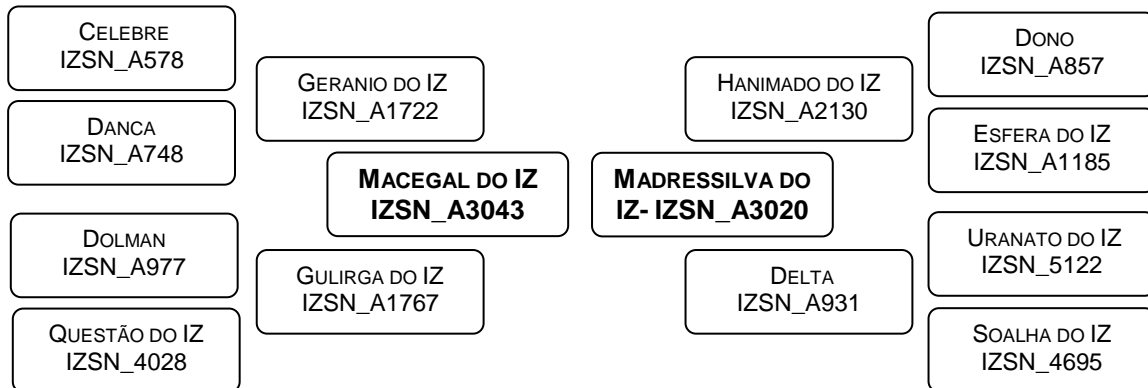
CELEBRE
IZSN_A578

DANCA
IZSN_A748

DOLMAN
IZSN_A977

QUESTÃO DO IZ
IZSN_4028

GERANIO DO IZ
IZSN_A1722

GULIRGA DO IZ
IZSN_A1767

**MACEGAL DO IZ
IZSN_A3043**

**MADRESSILVA DO
IZ- IZSN_A3020**

HANIMADO DO IZ
IZSN_A2130

DELTA
IZSN_A931

DONO
IZSN_A857

ESFERA DO IZ
IZSN_A1185

URANATO DO IZ
IZSN_5122

SOALHA DO IZ
IZSN_4695